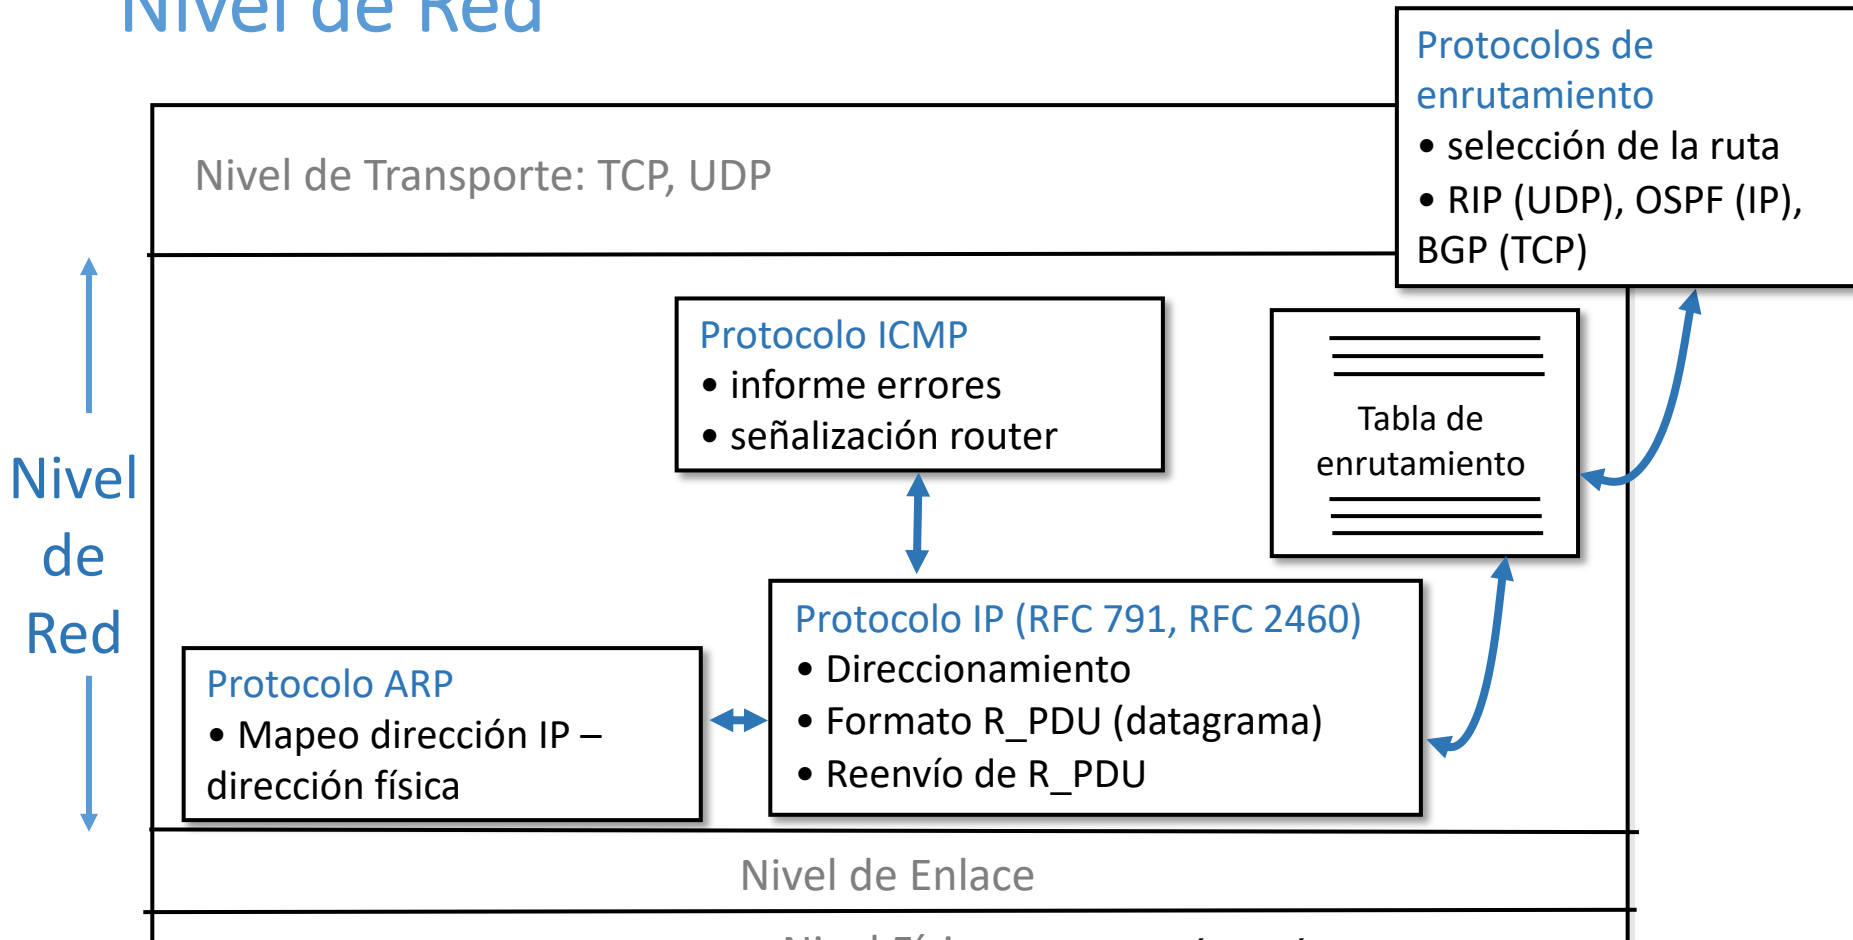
Nivel de Red

Protocolos de enrutamiento
• selección de la ruta
• RIP (UDP), OSPF (IP), BGP (TCP)

Nivel de Transporte: TCP, UDP

Nivel de Red

Protocolo ICMP
• informe errores
• señalización router

Tabla de enrutamiento

Protocolo ARP
• Mapeo dirección IP – dirección física

Protocolo IP (RFC 791, RFC 2460)
• Direccionamiento
• Formato R_PDU (datagrama)
• Reenvío de R_PDU

Nivel de Enlace

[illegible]